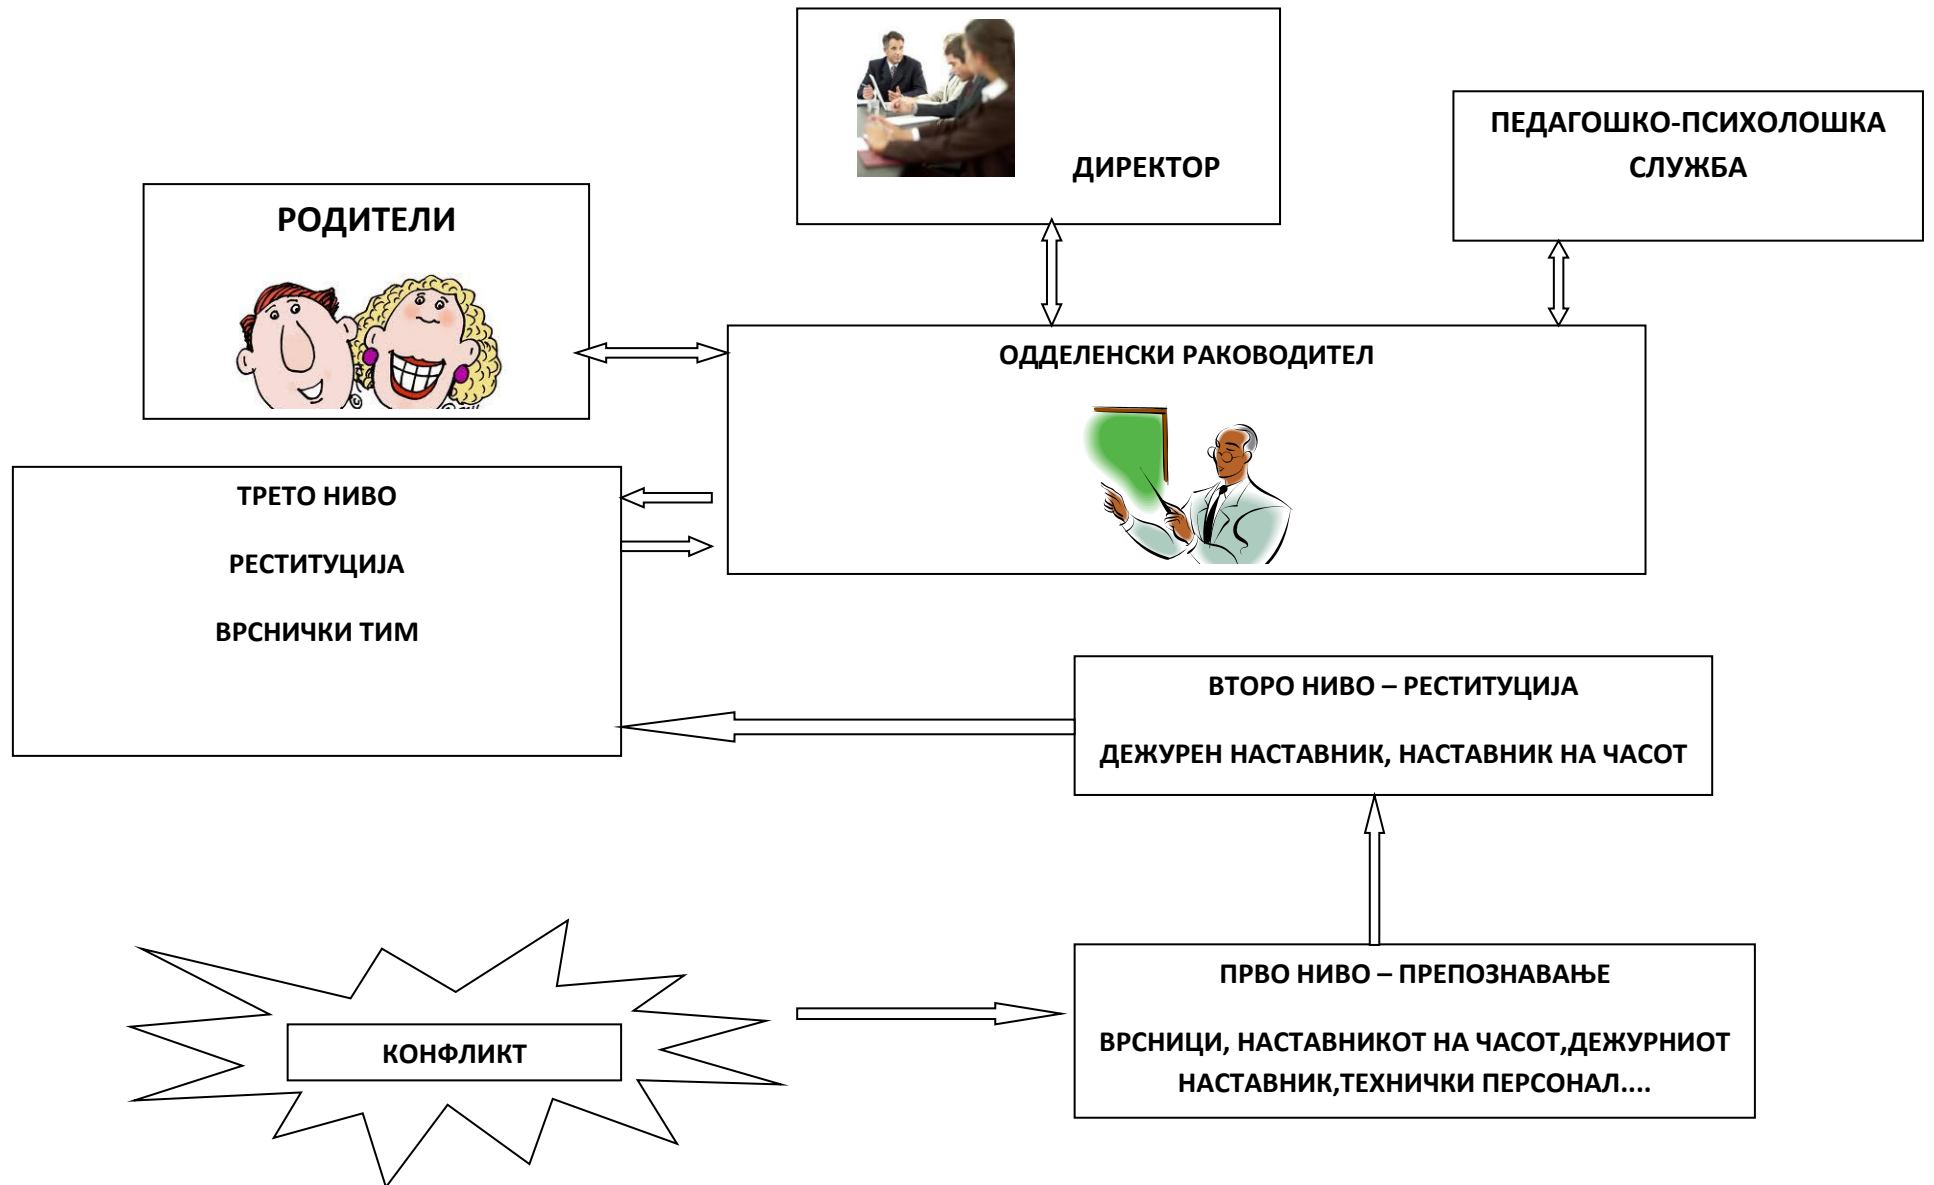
ДИРЕКТОР

ПЕДАГОШКО-ПСИХОЛОШКА СЛУЖБА

РОДИТЕЛИ

ОДДЕЛЕНСКИ РАКОВОДИТЕЛ

ТРЕТО НИВО

РЕСТИТУЦИЈА

ВРСНИЧКИ ТИМ

ВТОРО НИВО – РЕСТИТУЦИЈА

ДЕЖУРЕН НАСТАВНИК, НАСТАВНИК НА ЧАСОТ

КОНФЛИКТ

ПРВО НИВО – ПРЕПОЗНАВАЊЕ

ВРСНИЦИ, НАСТАВНИКОТ НА ЧАСОТ,ДЕЖУРНИОТ НАСТАВНИК,ТЕХНИЧКИ ПЕРСОНАЛ....